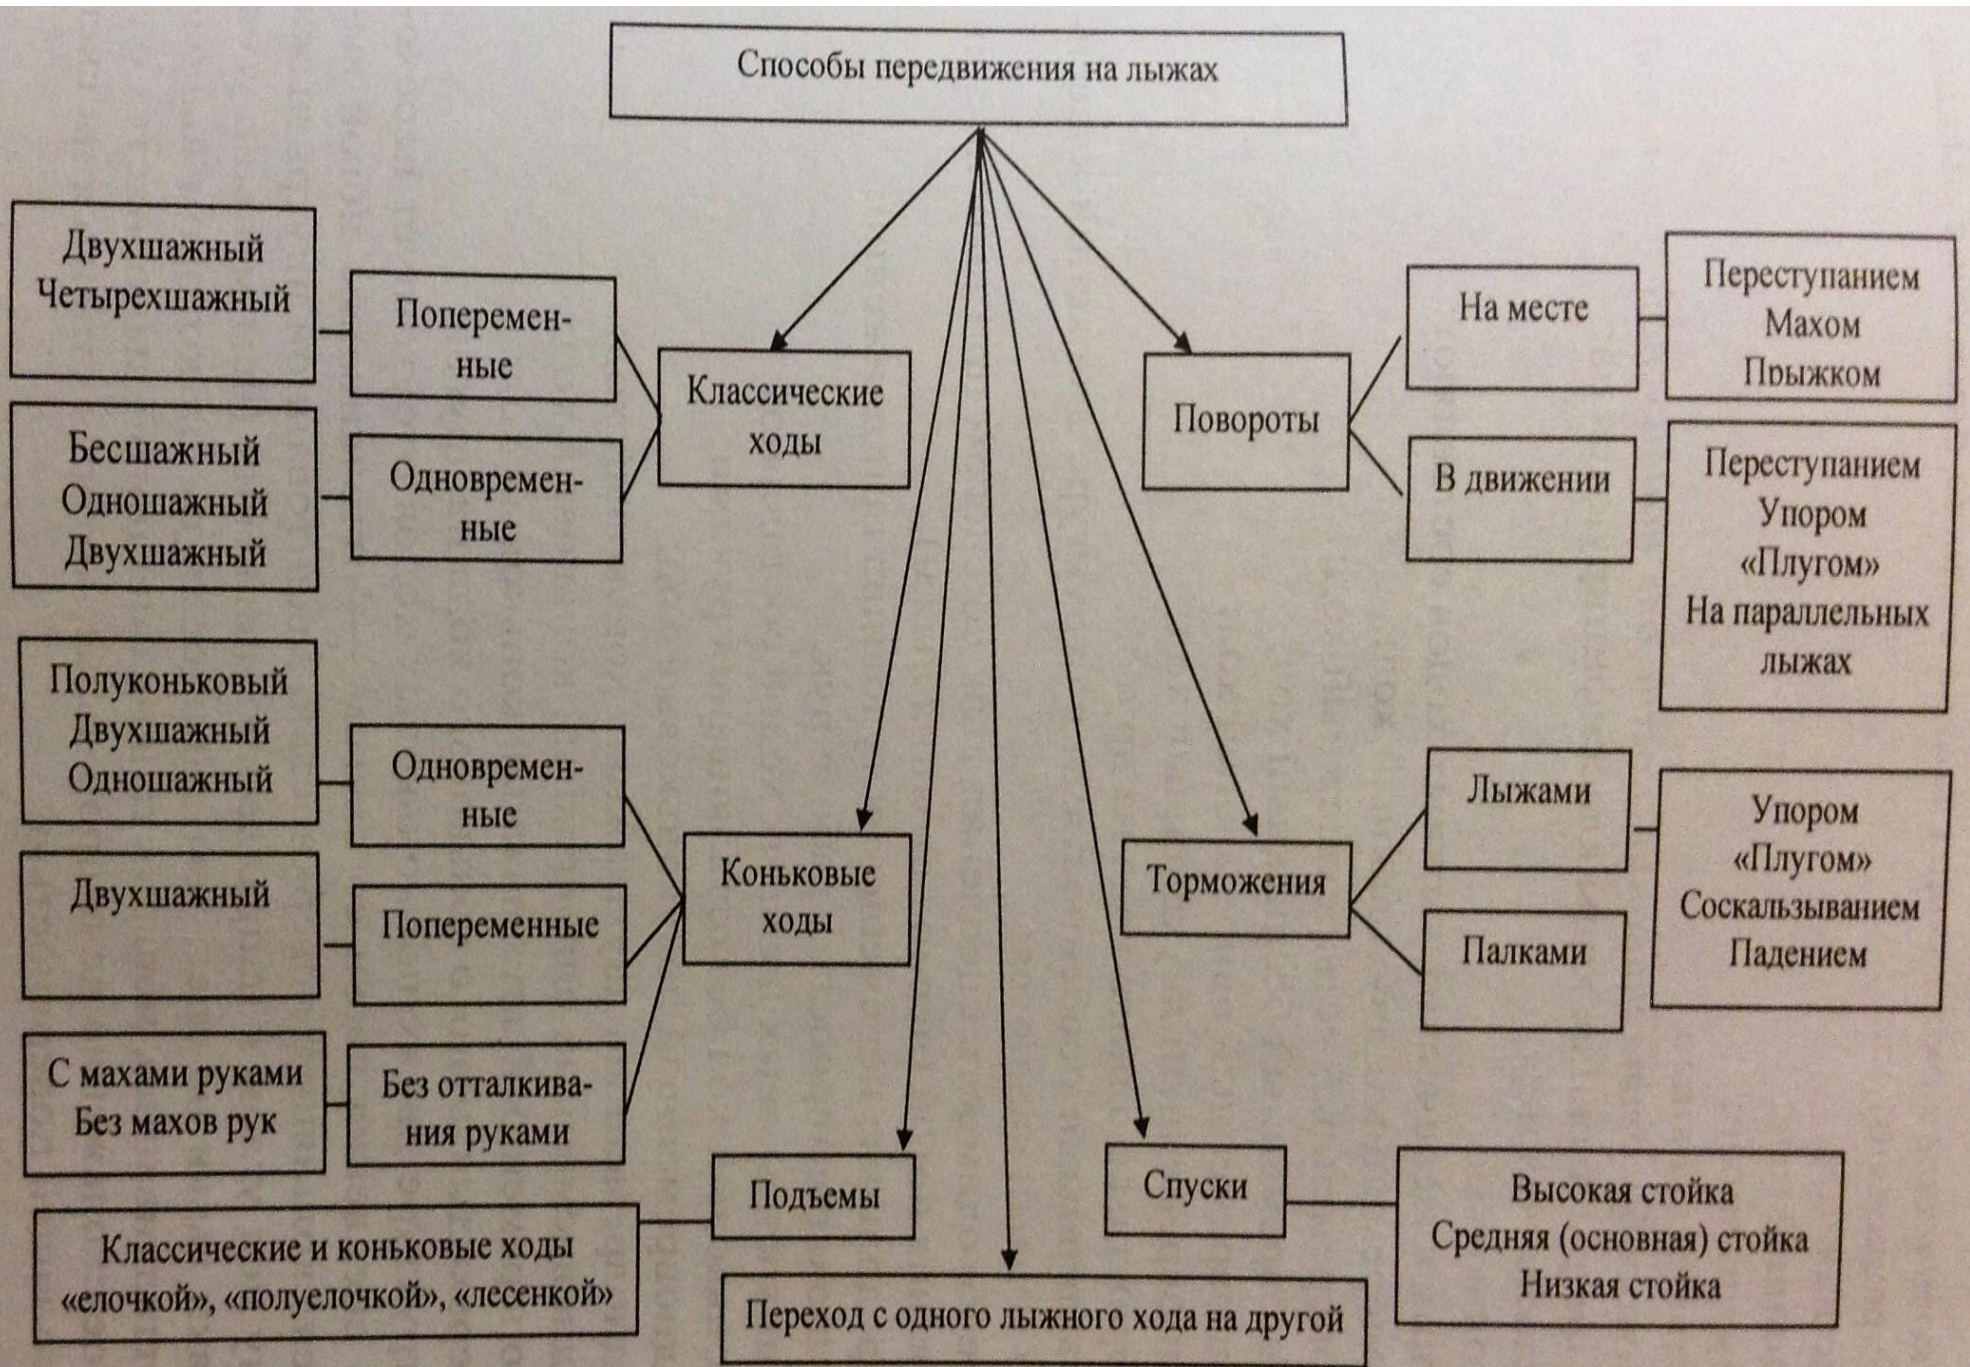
Способы передвижения на лыжах

Двухшажный
Четырехшажный

Попеременные

Бесшажный
Одношажный
Двухшажный

Одновременные

Классические ходы

Повороты

На месте

Переступанием
Махом
Прыжком

В движении

Переступанием
Упором
«Плугом»
На параллельных лыжах

Полуконьковый
Двухшажный
Одношажный

Одновременные

Двухшажный

Попеременные

Коньковые ходы

С махами руками
Без махов рук

Без отталкивания руками

Торможения

Лыжами

Палками

Упором
«Плугом»
Соскальзыванием
Падением

Подъемы

Классические и коньковые ходы «елочкой», «полуелочкой», «лесенкой»

Спуски

Высокая стойка
Средняя (основная) стойка
Низкая стойка

Переход с одного лыжного хода на другой